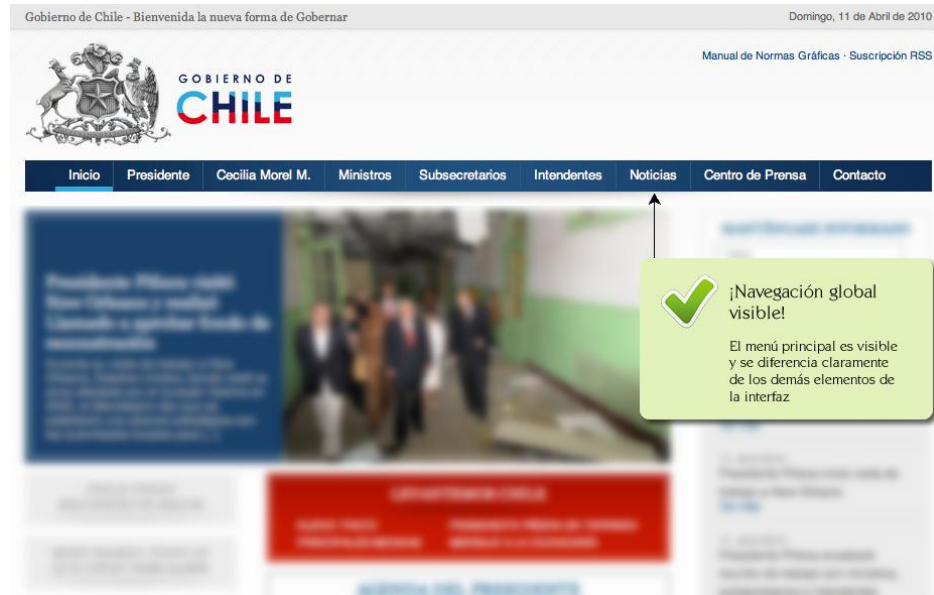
Gobierno de Chile - Bienvenida la nueva forma de Gobernar

Domingo, 11 de Abril de 2010

Manual de Normas Gráficas · Suscripción RSS

GOBIERNO DE CHILE

Inicio | Presidente | Cecilia Morel M. | Ministros | Subsecretarios | Intendentes | Noticias | Centro de Prensa | Contacto

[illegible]

¡Navegación global visible!

El menú principal es visible y se diferencia claramente de los demás elementos de la interfaz

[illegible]